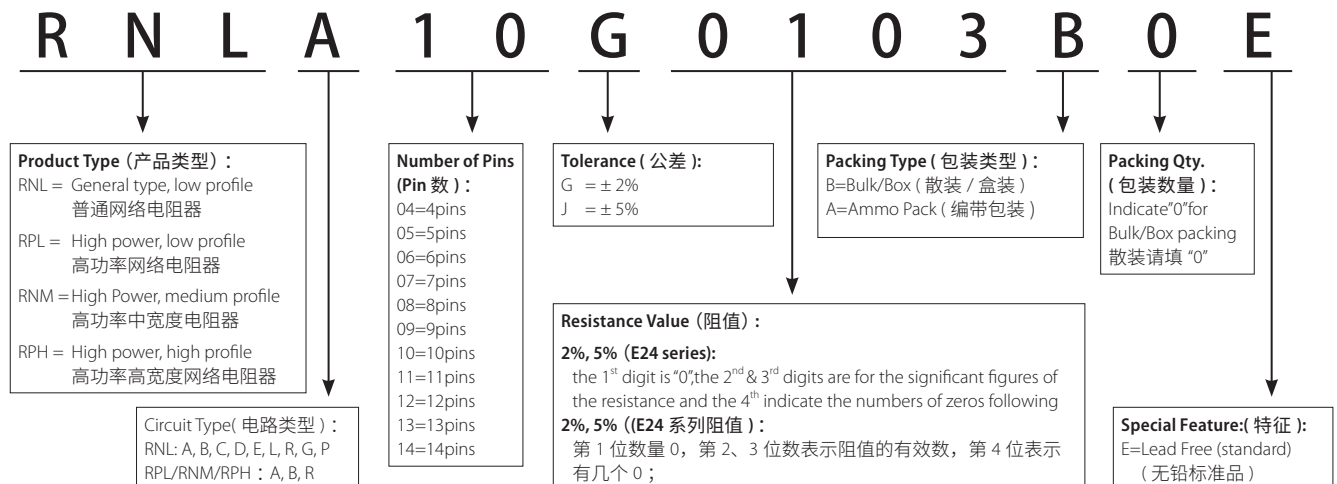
R N L A 1 0 G 0 1 0 3 B 0 E

Product Type（产品类型）:
RNL = General type, low profile
普通网络电阻器
RPL = High power, low profile
高功率网络电阻器
RNM = High Power, medium profile
高功率中宽度电阻器
RPH = High power, high profile
高功率高宽度网络电阻器

Circuit Type( 电路类型 ) :
RNL: A, B, C, D, E, L, R, G, P
RPL/RNM/RPH : A, B, R

Number of Pins (Pin 数 ) :
04=4pins
05=5pins
06=6pins
07=7pins
08=8pins
09=9pins
10=10pins
11=11pins
12=12pins
13=13pins
14=14pins

Tolerance ( 公差 ):
G = ± 2%
J = ± 5%

Resistance Value（阻值）:
2%, 5%（E24 series):
the $1^{st}$ digit is "0", the $2^{nd}$ & $3^{rd}$ digits are for the significant figures of the resistance and the $4^{th}$ indicate the numbers of zeros following
2%, 5% ((E24 系列阻值 ) :
第 1 位数量 0，第 2、3 位数表示阻值的有效数，第 4 位表示有几个 0；

Packing Type ( 包装类型 ) :
B=Bulk/Box ( 散装 / 盒装 )
A=Ammo Pack ( 编带包装 )

Packing Qty. ( 包装数量 ) :
Indicate"0"for Bulk/Box packing
散装请填 "0"

Special Feature:( 特征 ):
E=Lead Free (standard)
( 无铅标准品 )